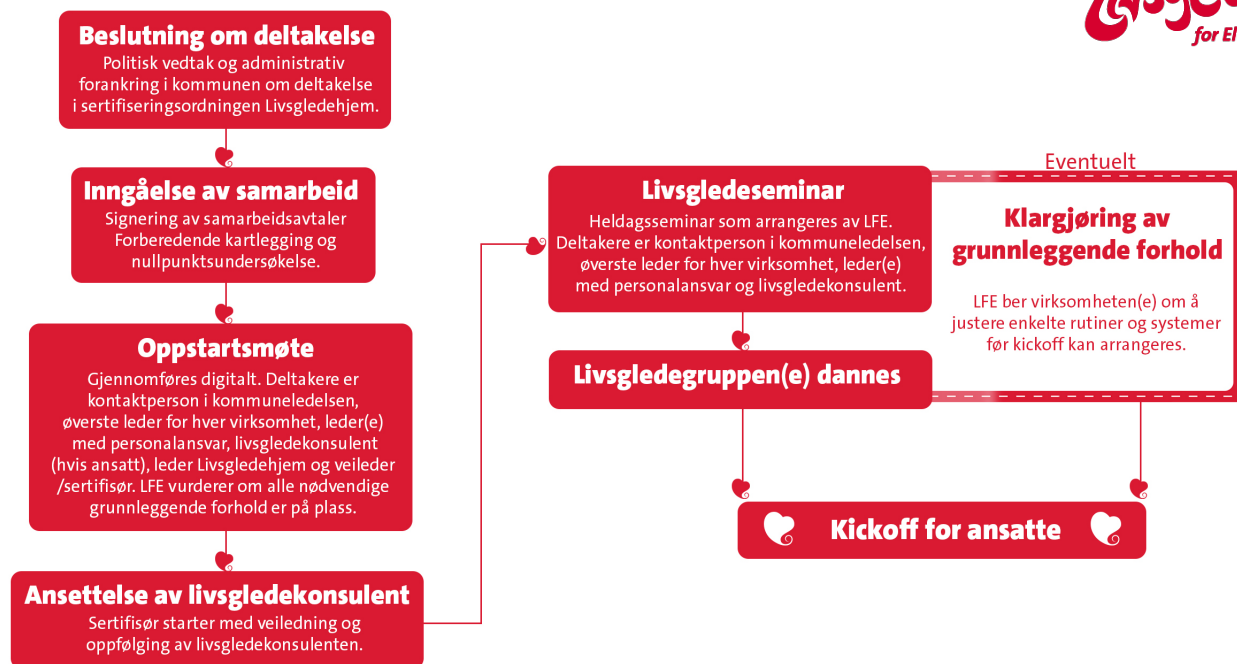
Beslutning om deltakelse
Politisk vedtak og administrativ forankring i kommunen om deltakelse i sertifiseringsordningen Livsgledehjem.

Inngåelse av samarbeid
Signering av samarbeidsavtaler
Forberedende kartlegging og nullpunktsundersøkelse.

Oppstartsmøte
Gjennomføres digitalt. Deltakere er kontaktperson i kommuneledelsen, øverste leder for hver virksomhet, leder(e) med personalansvar, livsgledekonsulent (hvis ansatt), leder Livsgledehjem og veileder /sertifisør. LFE vurderer om alle nødvendige grunnleggende forhold er på plass.

Ansettelse av livsgledekonsulent
Sertifisør starter med veiledning og oppfølging av livsgledekonsulenten.

Livsgledeseminar
Heldagsseminar som arrangeres av LFE. Deltakere er kontaktperson i kommuneledelsen, øverste leder for hver virksomhet, leder(e) med personalansvar og livsgledekonsulent.

Livsgledegruppen(e) dannes

Eventuelt
Klargjøring av grunnleggende forhold
LFE ber virksomheten(e) om å justere enkelte rutiner og systemer før kickoff kan arrangeres.

Kickoff for ansatte

for El